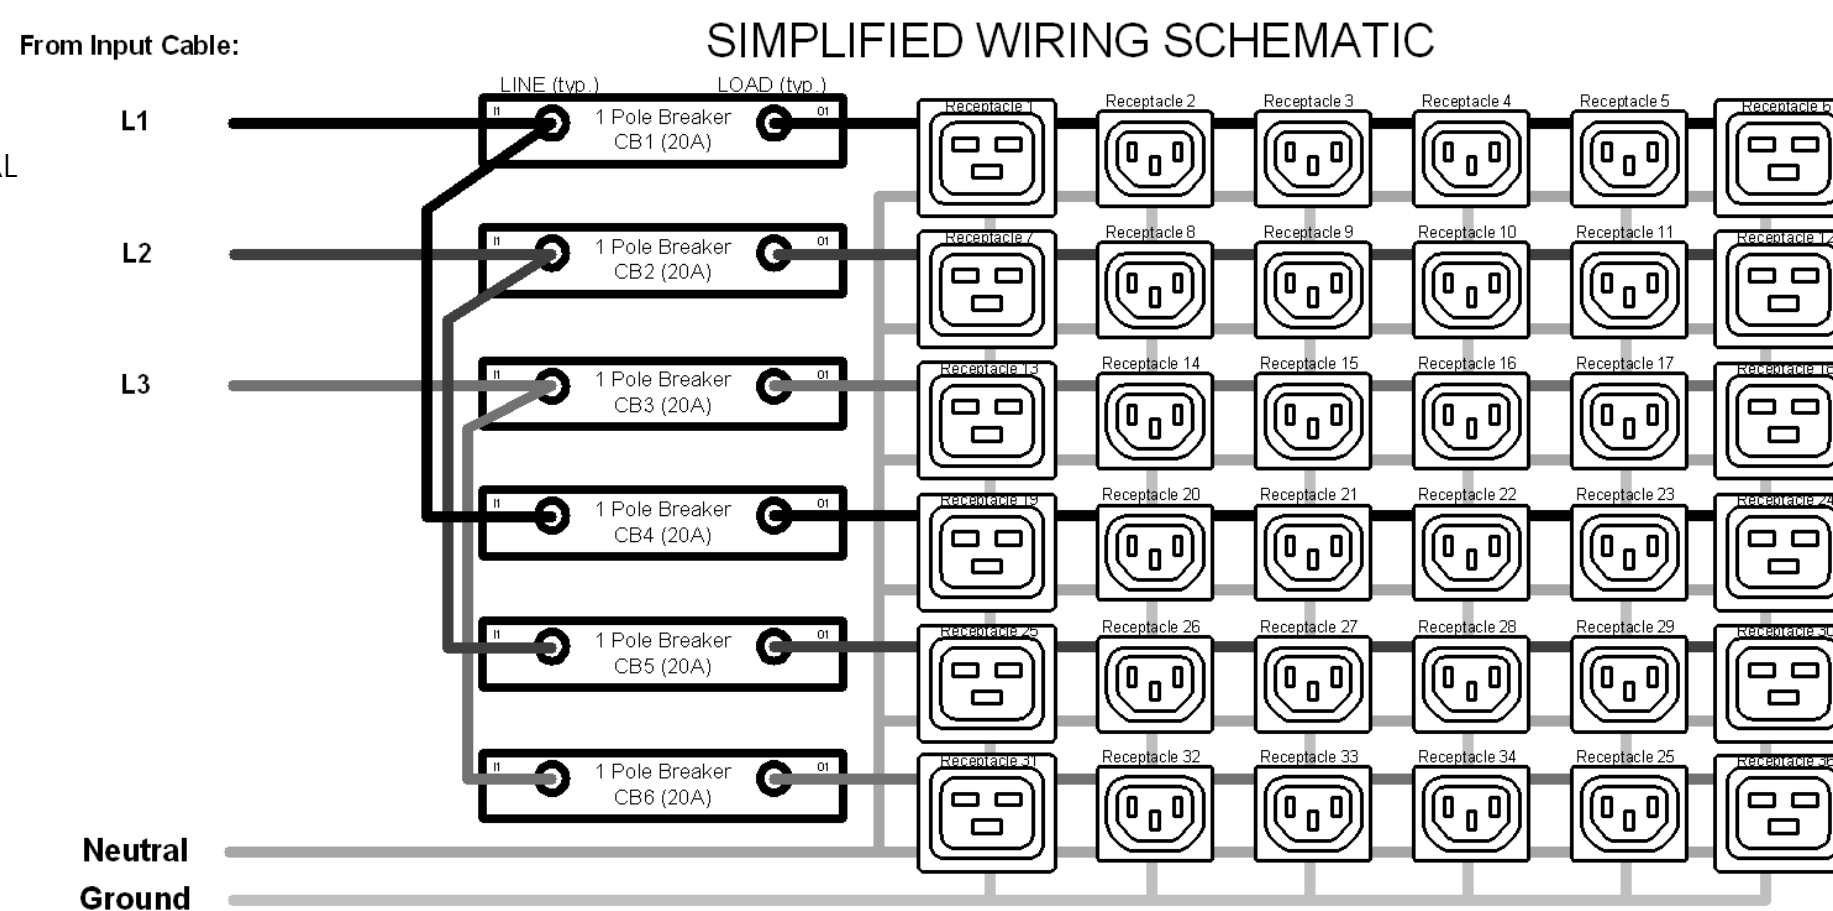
From Input Cable:

SIMPLIFIED WIRING SCHEMATIC

L

LINE (typ.)
LOAD (typ.)

L1
L2
L3

I1
1 Pole Breaker CB1 (20A)
01

I1
1 Pole Breaker CB2 (20A)
01

I1
1 Pole Breaker CB3 (20A)
01

I1
1 Pole Breaker CB4 (20A)
01

I1
1 Pole Breaker CB5 (20A)
01

I1
1 Pole Breaker CB6 (20A)
01

Receptacle 1
Receptacle 2
Receptacle 3
Receptacle 4
Receptacle 5
Receptacle 6
Receptacle 7
Receptacle 8
Receptacle 9
Receptacle 10
Receptacle 11
Receptacle 12
Receptacle 13
Receptacle 14
Receptacle 15
Receptacle 16
Receptacle 17
Receptacle 1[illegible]
Receptacle 19
Receptacle 20
Receptacle 21
Receptacle 22
Receptacle 23
Receptacle 24
Receptacle 25
Receptacle 26
Receptacle 27
Receptacle 28
Receptacle 29
Receptacle 3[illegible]
Receptacle 31
Receptacle 32
Receptacle 33
Receptacle 34
Receptacle 25
Receptacle 3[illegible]

Neutral
Ground